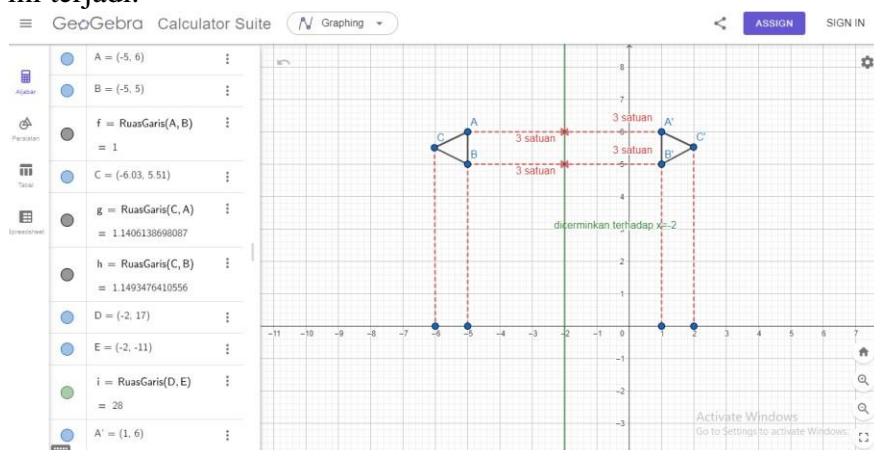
ini terjadi.

GeoGebra Calculator Suite Graphing ASSIGN SIGN IN

Aljabar
Peralatan
Tabel
Spreadsheet

A = (-5, 6)
B = (-5, 5)
f = RuasGaris(A, B)
= 1
C = (-6.03, 5.51)
g = RuasGaris(C, A)
= 1.1406138698087
h = RuasGaris(C, B)
= 1.1493476410556
D = (-2, 17)
E = (-2, -11)
i = RuasGaris(D, E)
= 28
A' = (1, 6)

3 satuan
3 satuan
3 satuan
3 satuan
A
B
C
A'
B'
C'
dicerminkan terhadap x=-2

8
7
6
5
4
3
2
1
0
-1
-2
-3
-11 -10 -9 -8 -7 -6 -5 -4 -3 -2 -1 1 2 3 4 5 6 7

Activate Windows
Go to Settings to activate Windows.